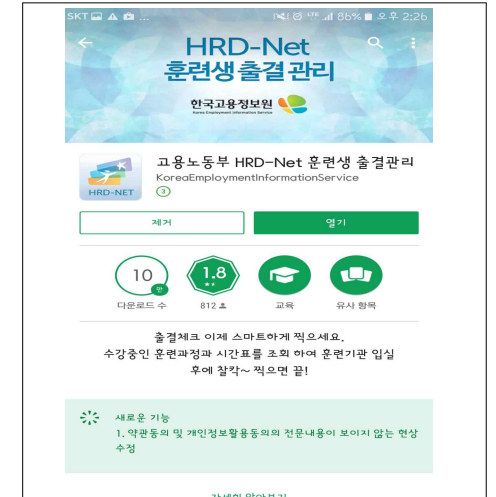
SKT ... 86% 오후 2:26

HRD-Net
훈련생 출결관리

한국고용정보원
Korea Employment Information Service

HRD-NET

고용노동부 HRD-Net 훈련생 출결관리
KoreaEmploymentInformationService
③

제거

열기

10
만
다운로드 수

1.8
812 ▲

교육

유사 항목

출결체크 이제 스마트하게 찍으세요.
수강중인 훈련과정과 시간표를 조회 하여 훈련기관 입실 후에 찰칵~ 찍으면 끝!

새로운 기능
1. 약관동의 및 개인정보활용동의의 전문내용이 보이지 않는 현상 수정

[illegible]